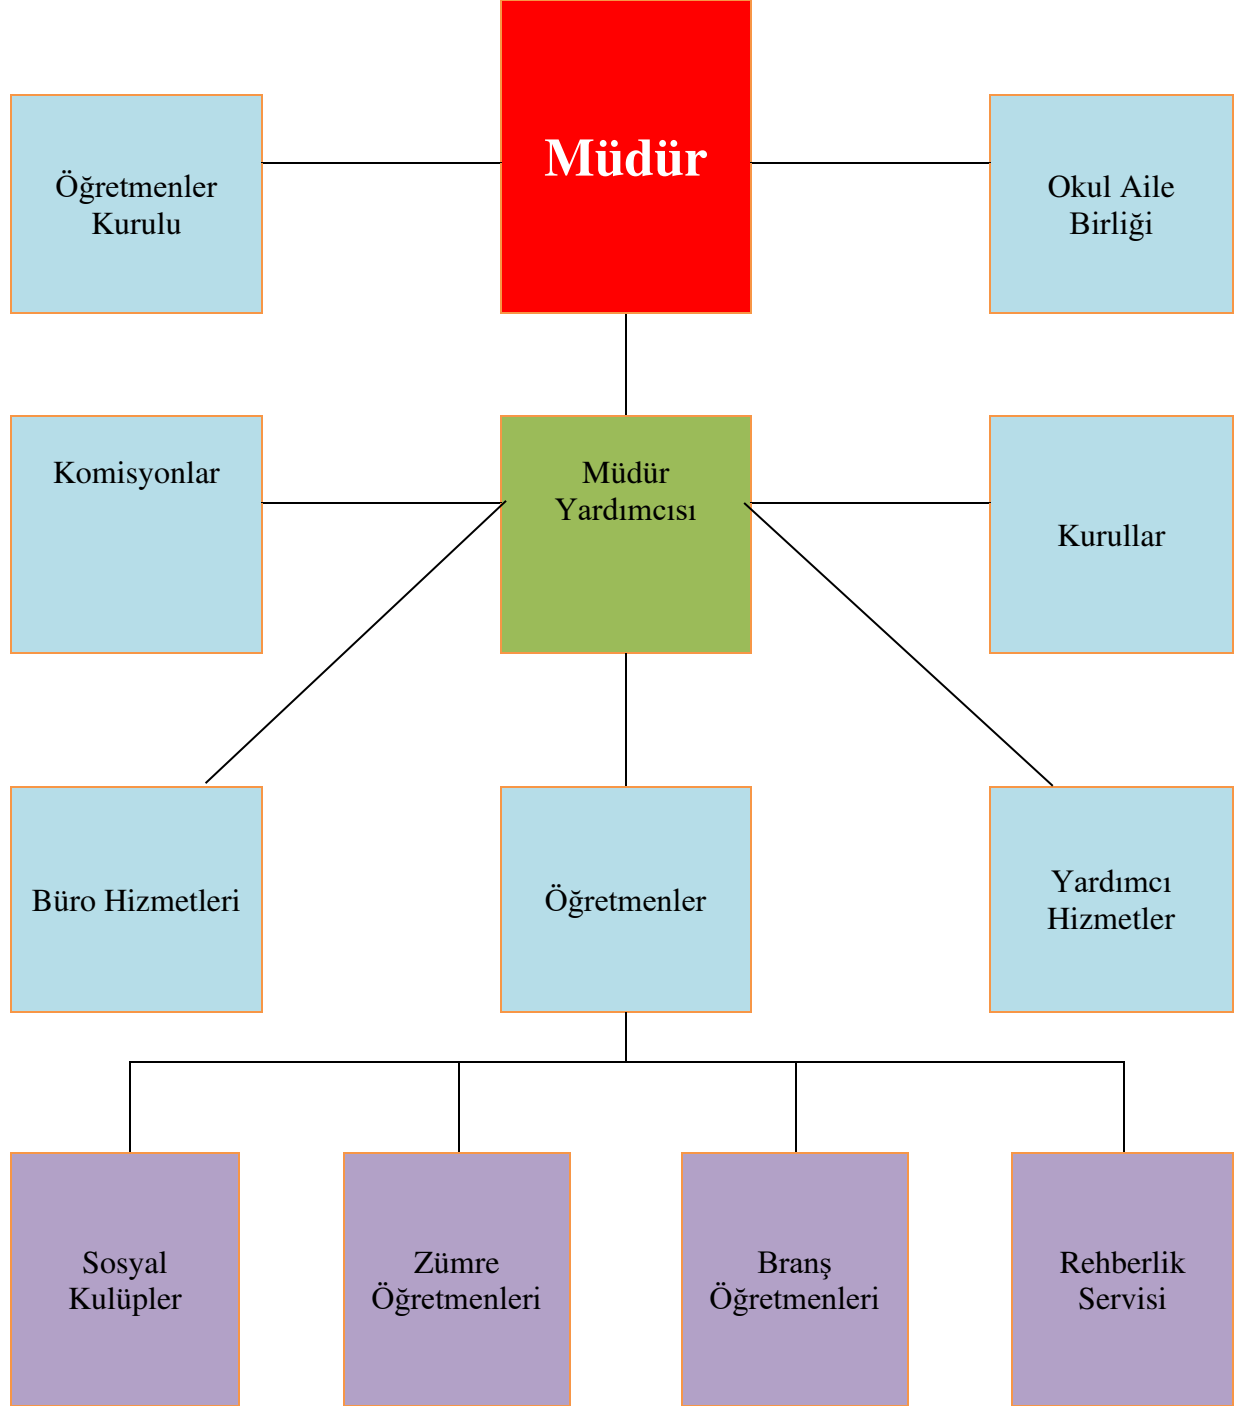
Müdür

Öğretmenler Kurulu

Okul Aile Birliği

Komisyonlar

Müdür Yardımcısı

Kurullar

Büro Hizmetleri

Öğretmenler

Yardımcı Hizmetler

Sosyal Kulüpler

Zümre Öğretmenleri

Branş Öğretmenleri

Rehberlik Servisi